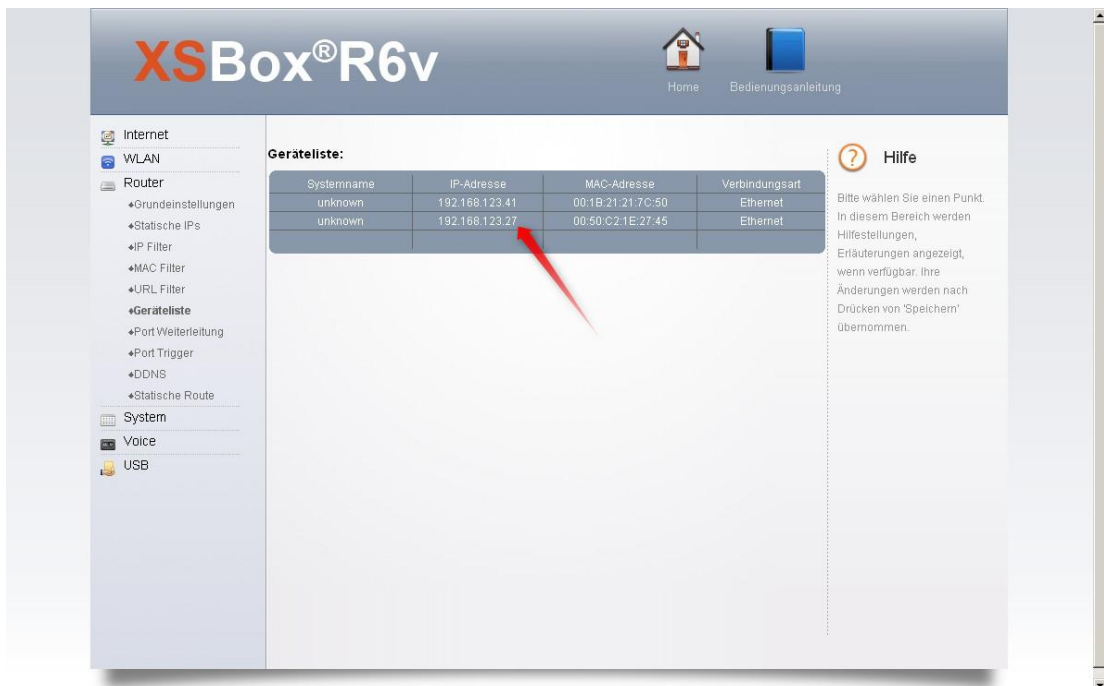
XSBox®R6v

Home Bedienungsanleitung

Internet
WLAN
Router
◆Grundeinstellungen
◆Statische IPs
◆IP Filter
◆MAC Filter
◆URL Filter
◆Geräteliste
◆Port Weiterleitung
◆Port Trigger
◆DDNS
◆Statische Route
System
Voice
USB

Geräteliste:

| Systemname | IP-Adresse | MAC-Adresse | Verbindungsart |
|---|---|---|---|
| unknown | 192.168.123.41 | 00:1B:21:21:7C:50 | Ethernet |
| unknown | 192.168.123.27 | 00:50:C2:1E:27:45 | Ethernet |
| | | | |

Hilfe

Bitte wählen Sie einen Punkt. In diesem Bereich werden Hilfestellungen, Erläuterungen angezeigt, wenn verfügbar. Ihre Änderungen werden nach Drücken von 'Speichern' übernommen.